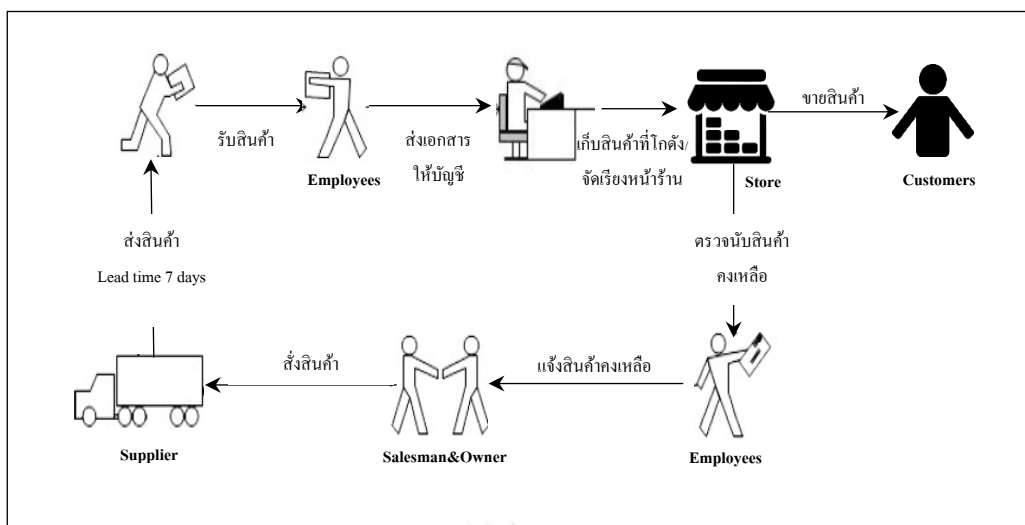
รับสินค้า

Employees

ส่งเอกสาร
ให้บัญชี

เก็บสินค้าที่โกดัง/
จัดเรียงหน้าร้าน

Store

ขายสินค้า

Customers

ส่งสินค้า

Lead time 7 days

ตรวจนับสินค้า
คงเหลือ

สั่งสินค้า

แจ้งสินค้าคงเหลือ

Supplier

Salesman&Owner

Employees